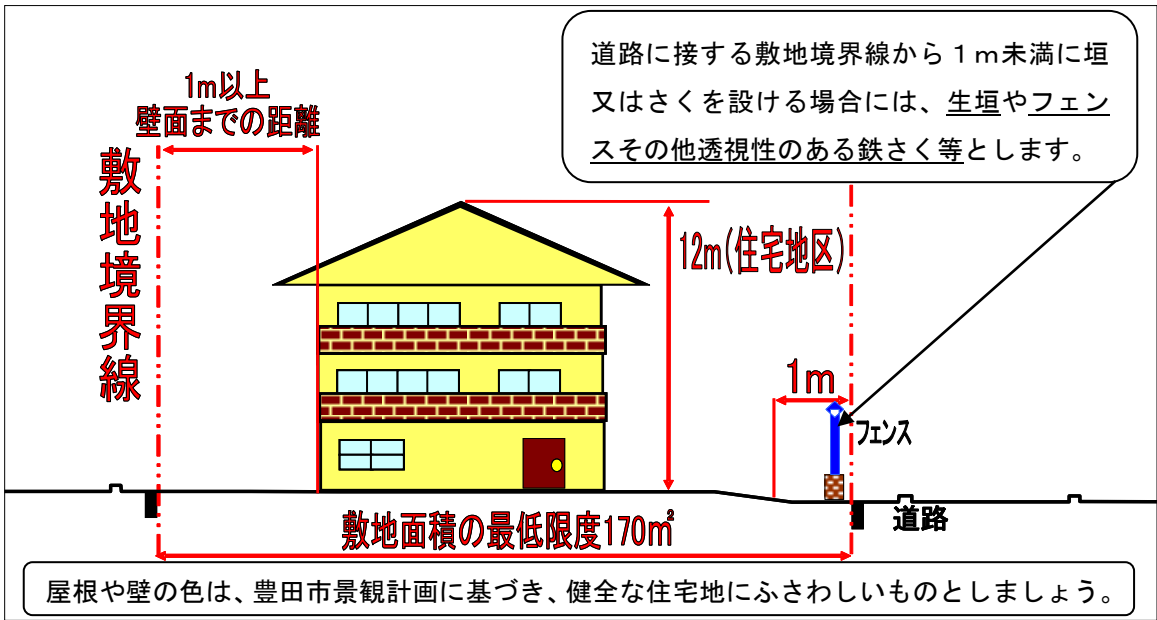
道路に接する敷地境界線から１ｍ未満に垣又はさくを設ける場合には、生垣やフェンスその他透視性のある鉄さく等とします。

1m以上
壁面までの距離

敷地境界線

12m(住宅地区)

1m

フェンス

道路

敷地面積の最低限度170㎡

屋根や壁の色は、豊田市景観計画に基づき、健全な住宅地にふさわしいものとしましょう。